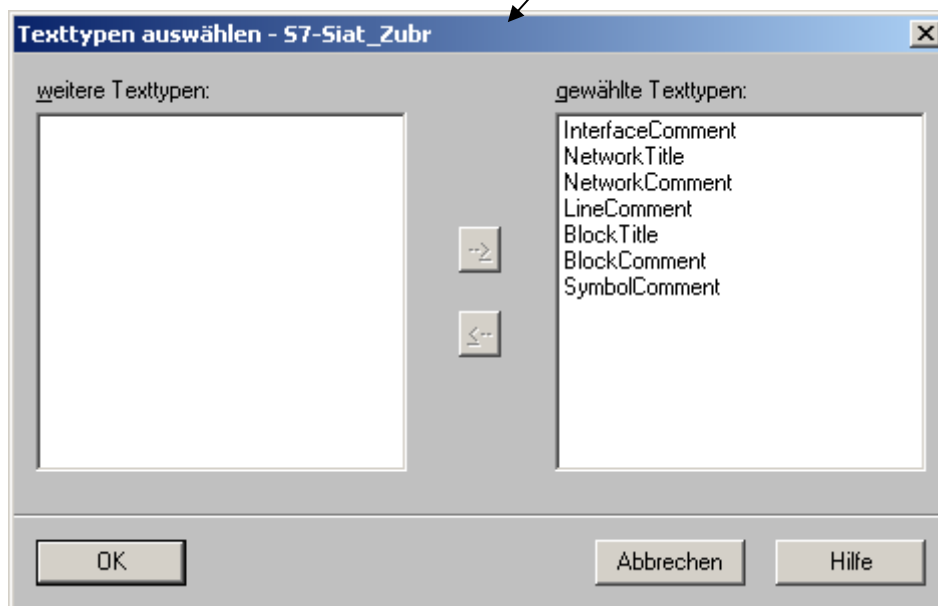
Texttypen auswählen - S7-Siat_Zubr

weitere Texttypen:

gewählte Texttypen:

InterfaceComment
NetworkTitle
NetworkComment
LineComment
BlockTitle
BlockComment
SymbolComment

-->

<--

OK

Abbrechen

Hilfe